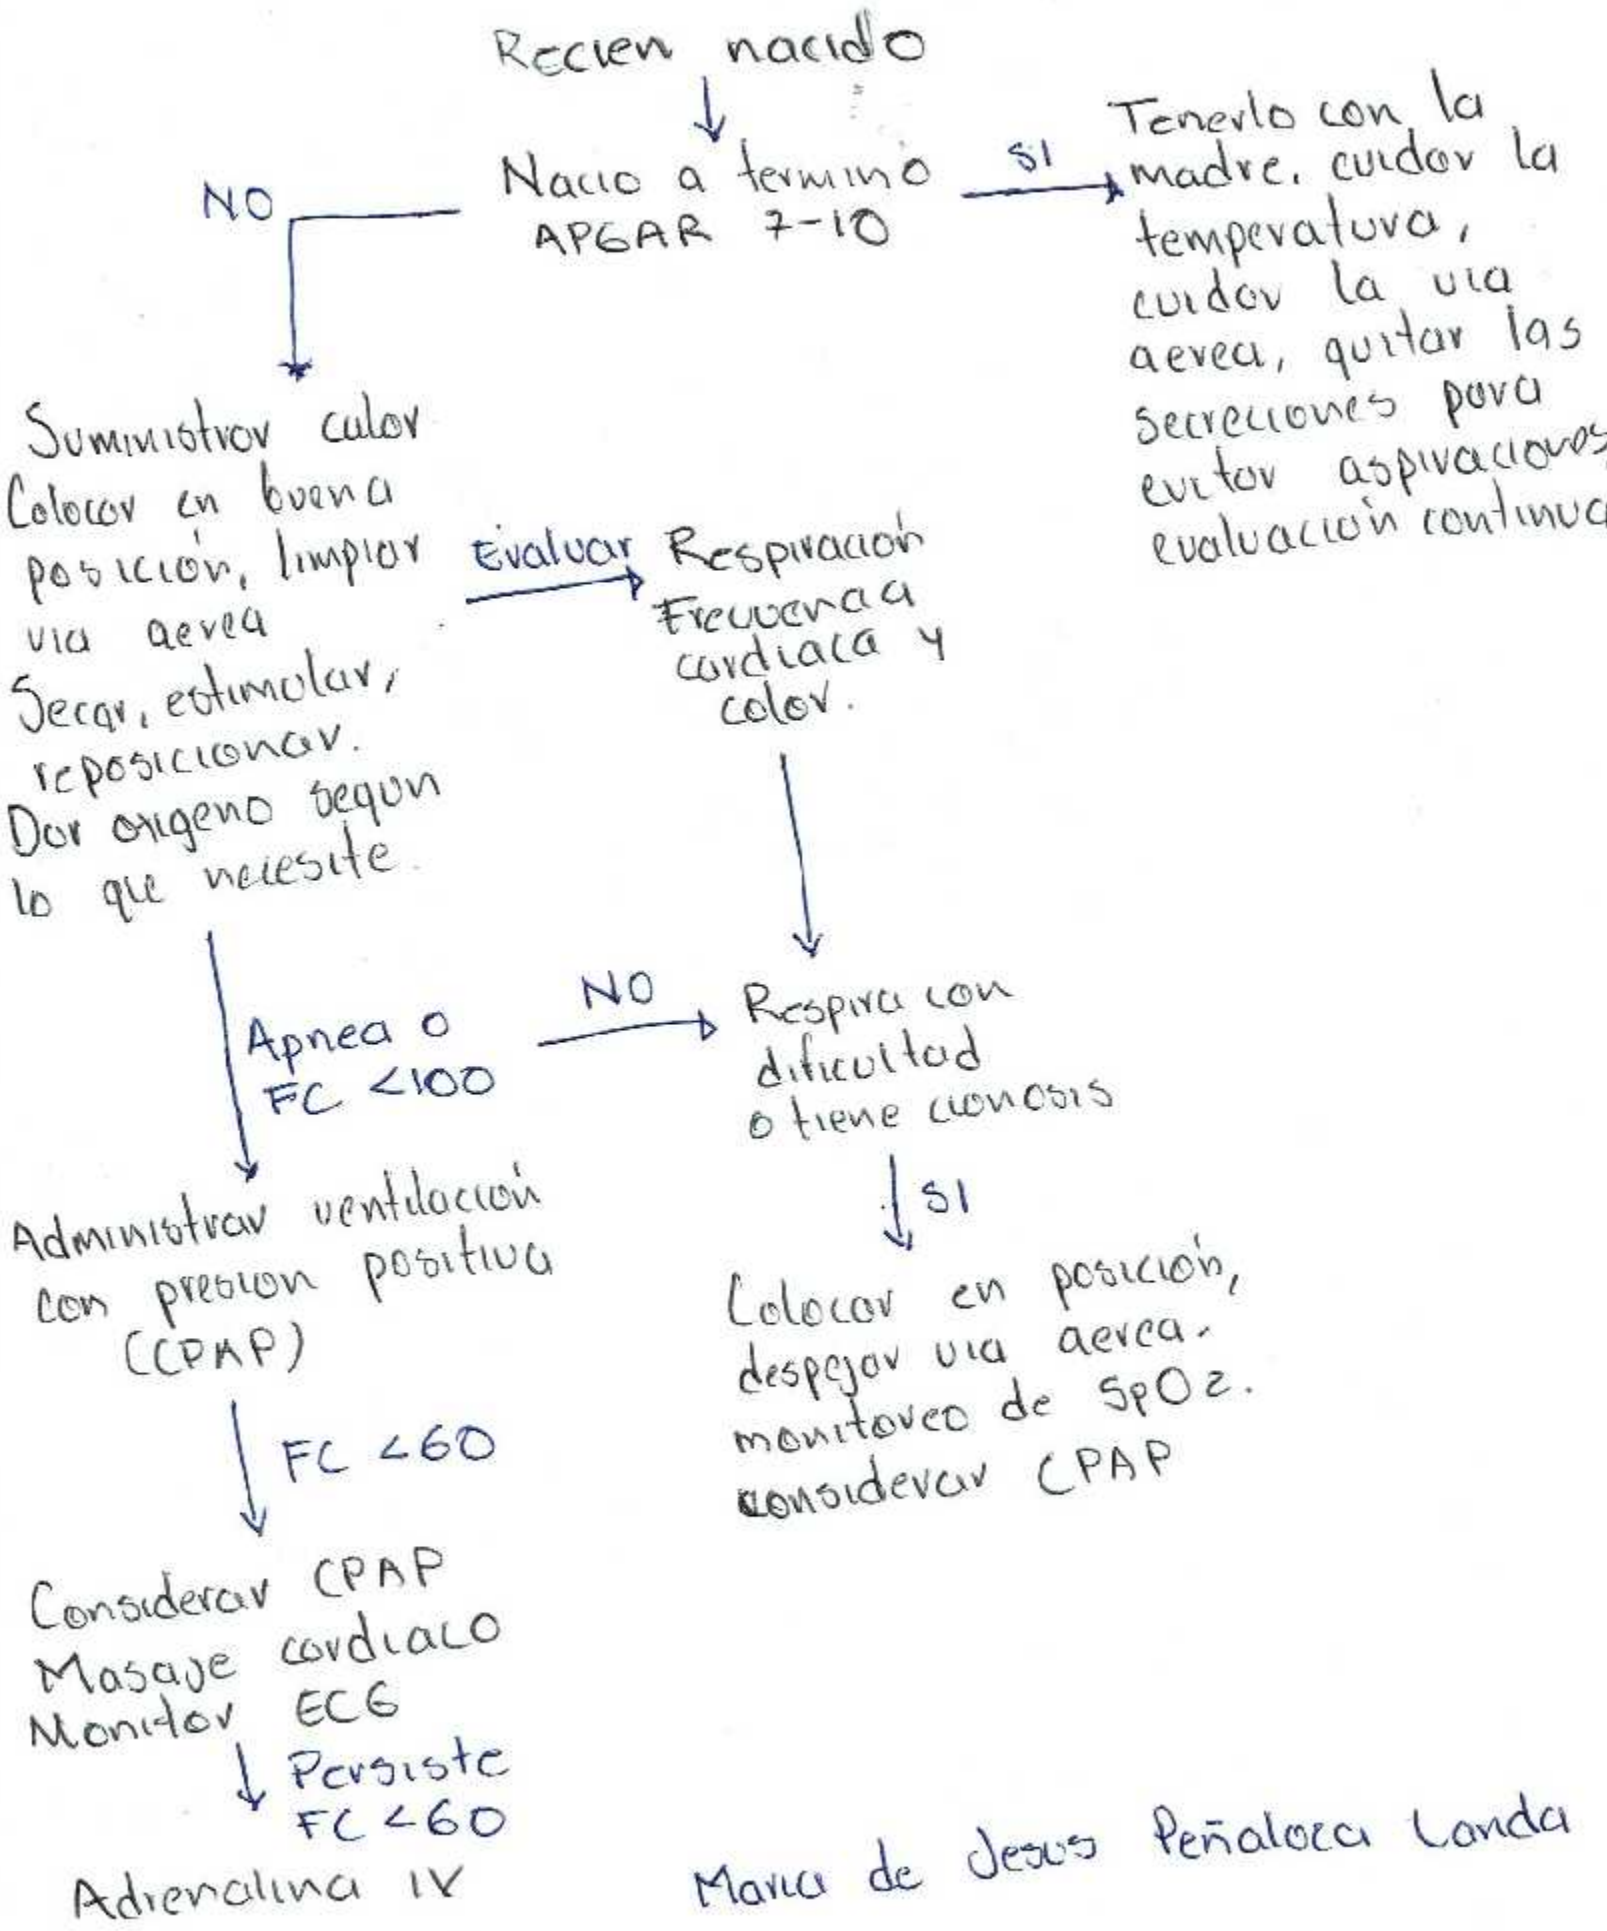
Recien nacido

Nacio a termino APGAR 7-10

SI

Tenerlo con la madre. cuidar la temperatura, cuidar la via aerea, quitar las secreciones para evitar aspiraciones evaluacion continua

NO

Suministrar calor
Colocar en buena posicion, limpiar via aerea
Secar, estimular, reposicionar.
Dar oxigeno segun lo que necesite

Evaluar

Respiracion Frecuencia cardiaca y color.

Apnea o FC <100

NO

Respira con dificultad o tiene cianosis

SI

Colocar en posicion, despejar via aerea. monitoreo de $SpO_2$. considerar CPAP

Administrar ventilacion con presion positiva (CPAP)

FC <60

Considerar CPAP
Masaje cardiaco
Monitor ECG

Persiste FC <60

Adrenalina IV

Maria de Jesus Peñaloza Landa